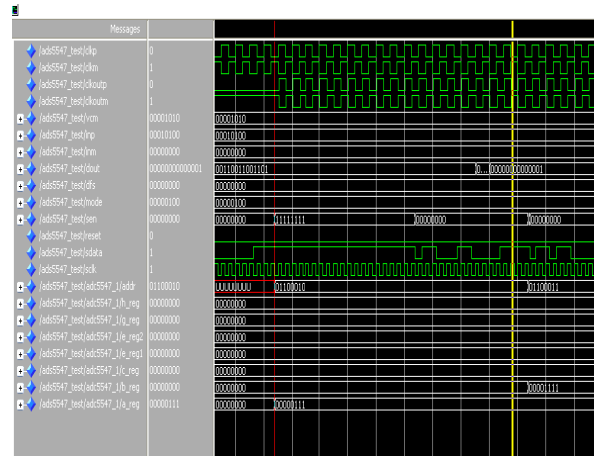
Messages

| Signal | Value |
|---|---|
| /ads5547_test/clkp | 0 |
| /ads5547_test/clkm | 1 |
| /ads5547_test/clkoutp | 0 |
| /ads5547_test/clkoutm | 1 |
| /ads5547_test/vcm | 00001010 |
| /ads5547_test/inp | 00010100 |
| /ads5547_test/inm | 00000000 |
| /ads5547_test/dout | 00000000000001 |
| /ads5547_test/dfs | 00000000 |
| /ads5547_test/mode | 00000100 |
| /ads5547_test/sen | 00000000 |
| /ads5547_test/reset | 0 |
| /ads5547_test/sdata | 1 |
| /ads5547_test/sclk | 1 |
| /ads5547_test/ads5547_1/addr | 01100010 |
| /ads5547_test/ads5547_1/h_reg | 00000000 |
| /ads5547_test/ads5547_1/g_reg | 00000000 |
| /ads5547_test/ads5547_1/e_reg2 | 00000000 |
| /ads5547_test/ads5547_1/e_reg1 | 00000000 |
| /ads5547_test/ads5547_1/c_reg | 00000000 |
| /ads5547_test/ads5547_1/b_reg | 00000000 |
| /ads5547_test/ads5547_1/a_reg | 00000111 |

00001010
00010100
00000000
00110011001101
0...
00000000000001
00000000
00000100
00000000
11111111
00000000
00000000
UUUUUUUU
01100010
01100011
00000000
00000000
00000000
00000000
00000000
00000000
00001111
00000000
00000111